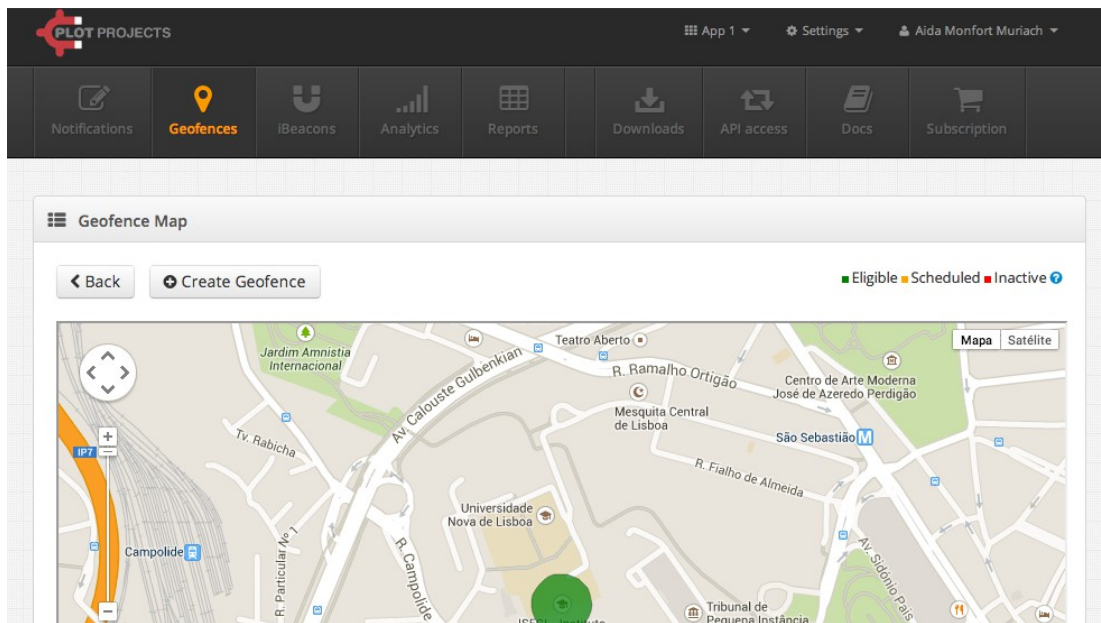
PLOT PROJECTS

App 1 ▾ Settings ▾ Aida Monfort Muriach ▾

Notifications Geofences iBeacons Analytics Reports Downloads API access Docs Subscription

Geofence Map

Back Create Geofence

Eligible Scheduled Inactive

Mapa Satélite

Jardim Amnistia Internacional

Av. Calouste Gulbenkian

Teatro Aberto

R. Ramalho Ortigão

Centro de Arte Moderna José de Azeredo Perdigão

Mesquita Central de Lisboa

São Sebastião

Tv. Rabicha

IP7

R. Fialho de Almeida

Universidade Nova de Lisboa

Campolide

R. Particular No 1

R. Campolide

Av. Sidónio Pais

Tribunal de Pequena Instância

ISEG - Instituto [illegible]